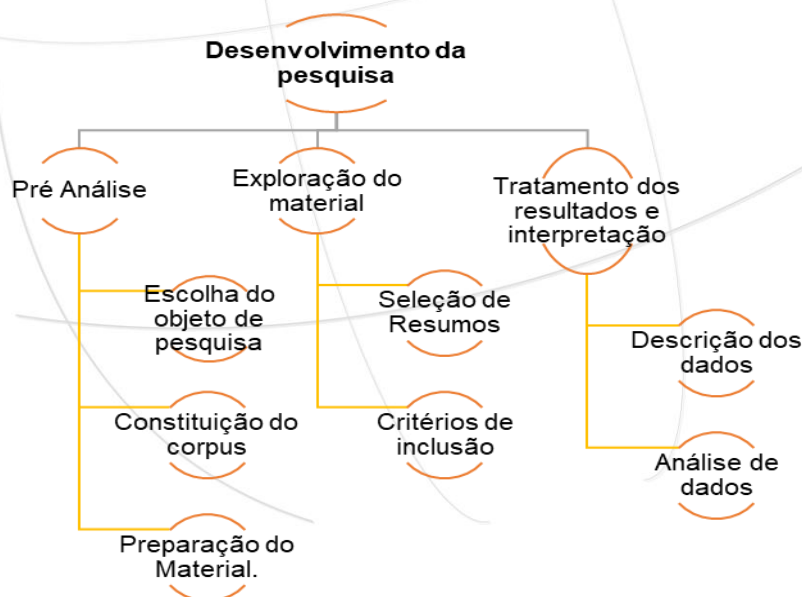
Desenvolvimento da pesquisa

Pré Análise

Escolha do objeto de pesquisa

Constituição do corpus

Preparação do Material.

Exploração do material

Seleção de Resumos

Critérios de inclusão

Tratamento dos resultados e interpretação

Descrição dos dados

Análise de dados